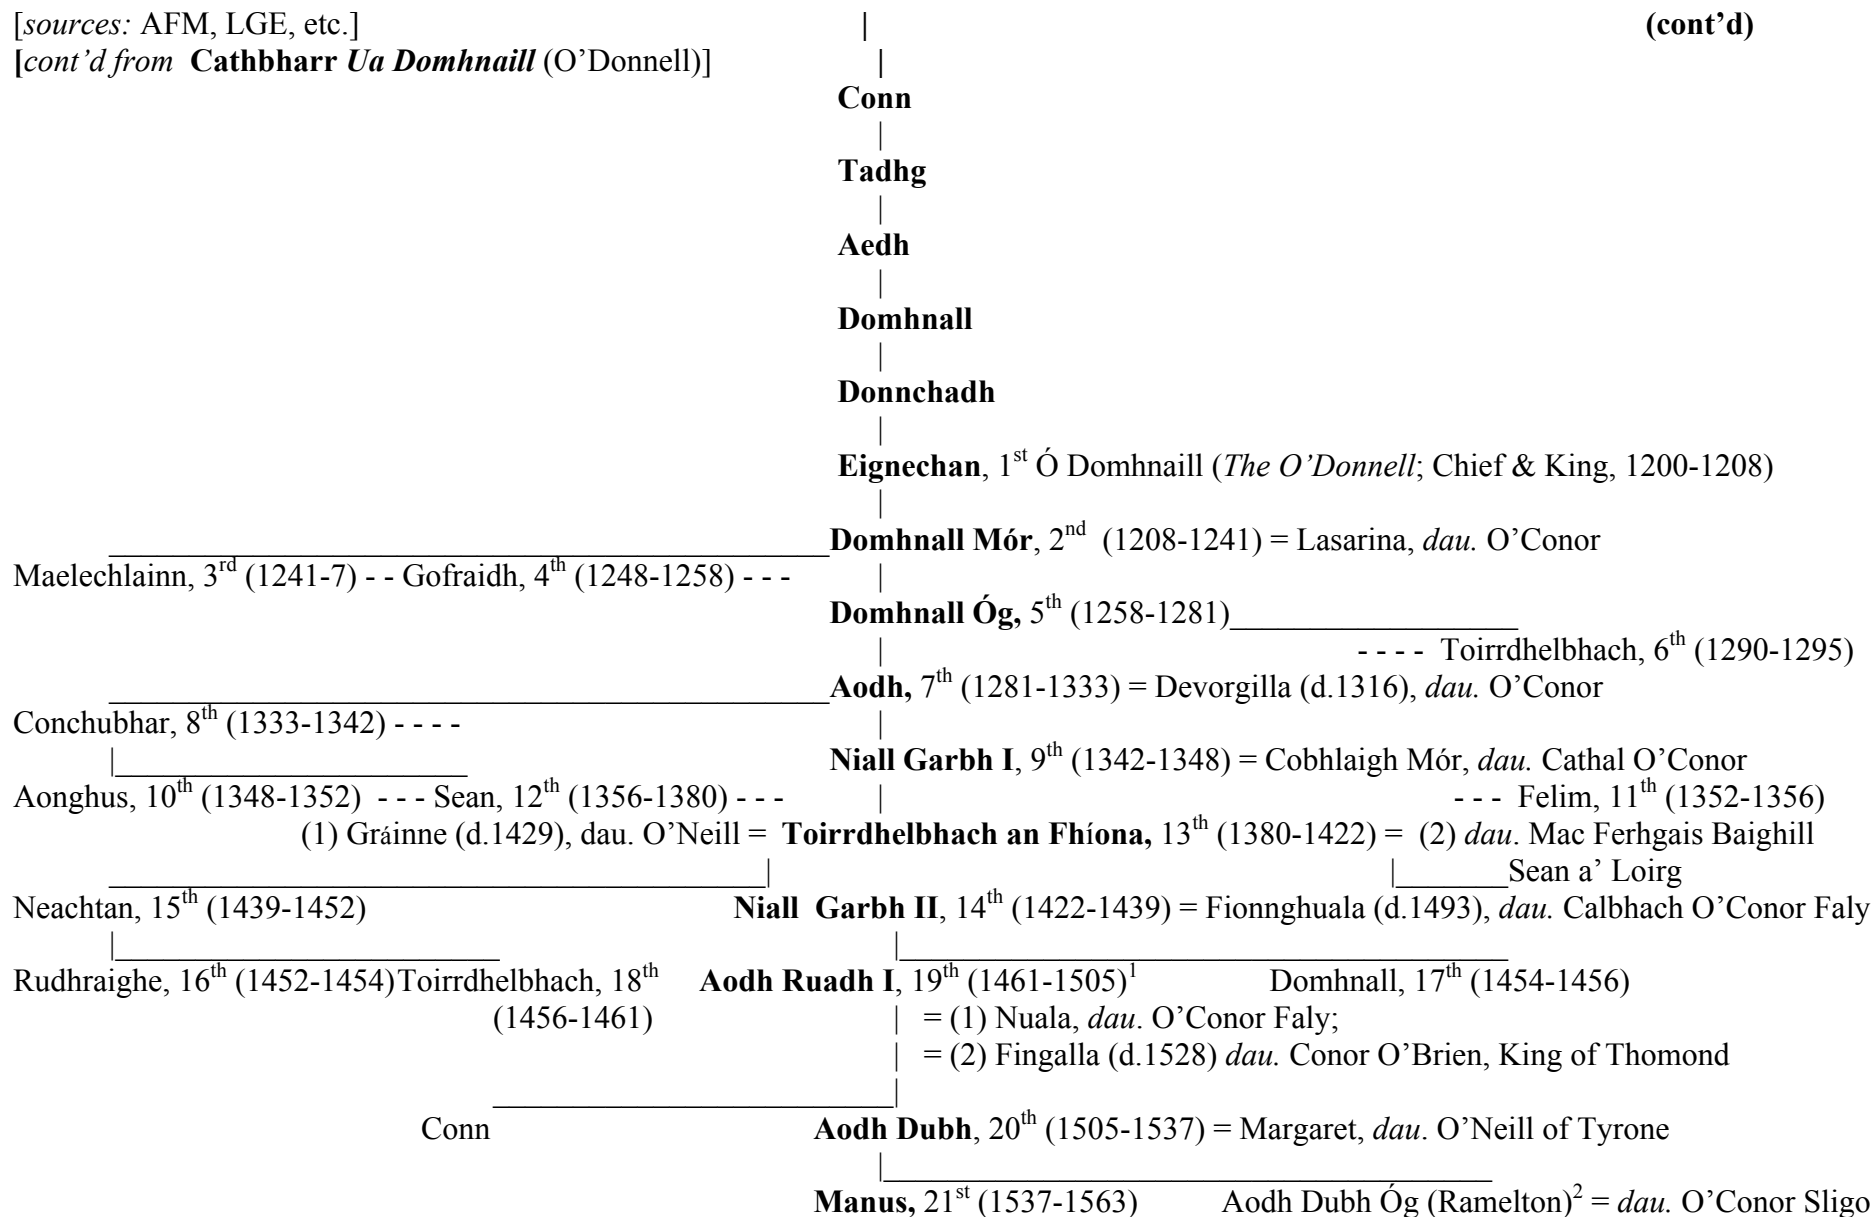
[*sources:* AFM, LGE, etc.] (cont'd)

[*cont'd from* **Cathbharr *Ua Domhnaill*** (O'Donnell)]

**Conn**

**Tadhg**

**Aedh**

**Domhnall**

**Donnchadh**

**Eignechan**, 1$^{st}$ Ó Domhnaill (*The O'Donnell*; Chief & King, 1200-1208)

**Domhnall Mór**, 2$^{nd}$ (1208-1241) = Lasarina, *dau.* O'Conor

Maelechlainn, 3$^{rd}$ (1241-7) - - Gofraidh, 4$^{th}$ (1248-1258) - - -

**Domhnall Óg,** 5$^{th}$ (1258-1281)

- - - - Toirrdhelbhach, 6$^{th}$ (1290-1295)

**Aodh,** 7$^{th}$ (1281-1333) = Devorgilla (d.1316), *dau.* O'Conor

Conchubhar, 8$^{th}$ (1333-1342) - - - -

**Niall Garbh I**, 9$^{th}$ (1342-1348) = Cobhlaigh Mór, *dau.* Cathal O'Conor

Aonghus, 10$^{th}$ (1348-1352) - - - Sean, 12$^{th}$ (1356-1380) - - -

- - - Felim, 11$^{th}$ (1352-1356)

(1) Gráinne (d.1429), dau. O'Neill = **Toirrdhelbhach an Fhíona,** 13$^{th}$ (1380-1422) = (2) *dau*. Mac Ferhgais Baighill

Sean a' Loirg

Neachtan, 15$^{th}$ (1439-1452)

**Niall Garbh II**, 14$^{th}$ (1422-1439) = Fionnghuala (d.1493), *dau.* Calbhach O'Conor Faly

Rudhraighe, 16$^{th}$ (1452-1454) Toirrdhelbhach, 18$^{th}$ (1456-1461)

**Aodh Ruadh I**, 19$^{th}$ (1461-1505)$^1$ Domhnall, 17$^{th}$ (1454-1456)

= (1) Nuala, *dau*. O'Conor Faly;

= (2) Fingalla (d.1528) *dau.* Conor O'Brien, King of Thomond

Conn

**Aodh Dubh**, 20$^{th}$ (1505-1537) = Margaret, *dau*. O'Neill of Tyrone

**Manus,** 21$^{st}$ (1537-1563) Aodh Dubh Óg (Ramelton)$^2$ = *dau.* O'Conor Sligo